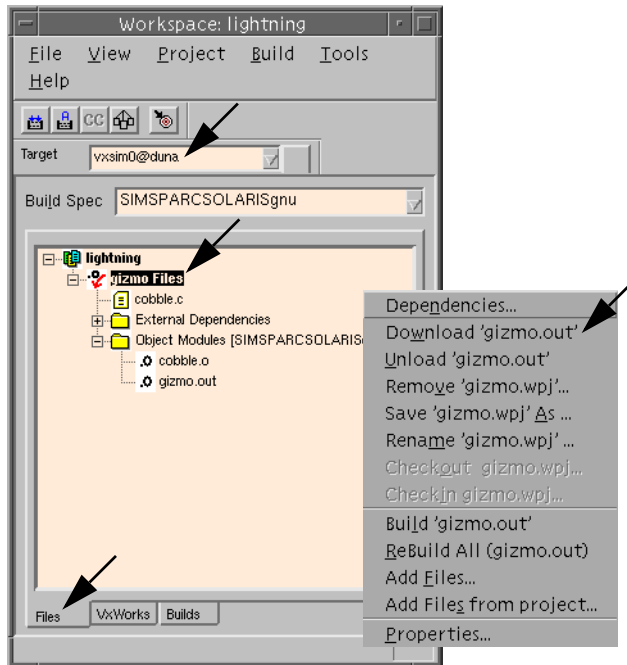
Workspace: lightning

File View Project Build Tools Help

CC

Target vxsim0@duna

Build Spec SIMSPARCSOLARISgnu

lightning
gizmo Files
cobble.c
External Dependencies
Object Modules [SIMSPARCSOLARISg
cobble.o
gizmo.out

Dependencies...
Download 'gizmo.out'
Unload 'gizmo.out'
Remove 'gizmo.wpj'...
Save 'gizmo.wpj' As ...
Rename 'gizmo.wpj' ...
Checkout gizmo.wpj...
Checkin gizmo.wpj...
Build 'gizmo.out'
ReBuild All (gizmo.out)
Add Files...
Add Files from project...
Properties...

Files VxWorks Builds